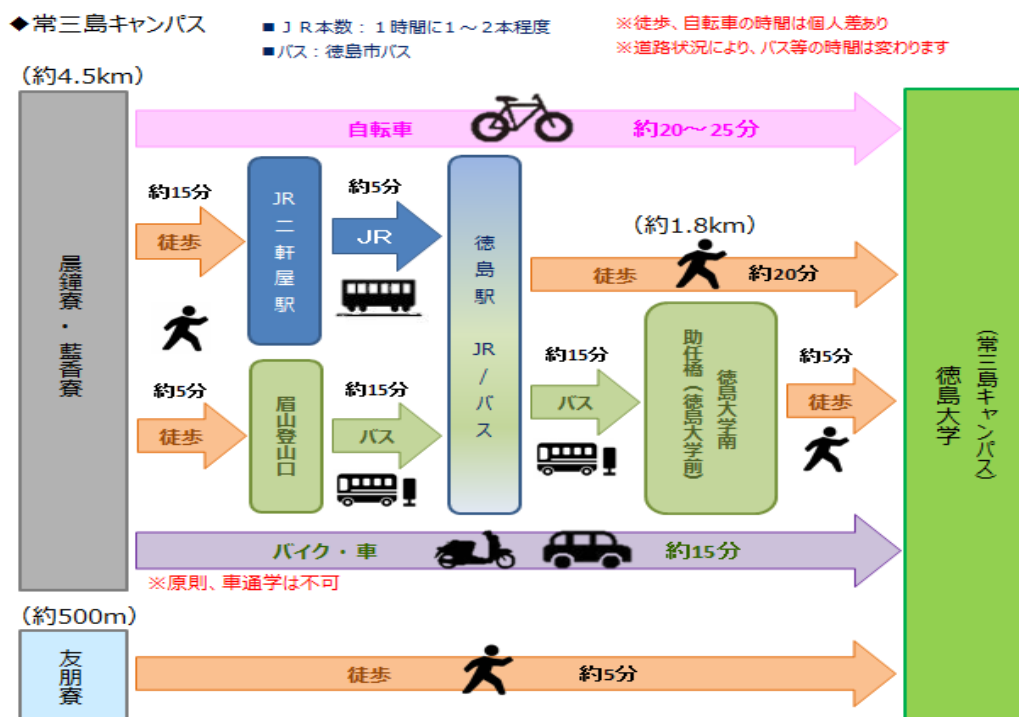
◆常三島キャンパス

■ＪＲ本数：１時間に１～２本程度
■バス：徳島市バス

※徒歩、自転車の時間は個人差あり
※道路状況により、バス等の時間は変わります

（約4.5km）

晨鐘寮・藝香寮

自転車
約20～25分

約15分
徒歩

JR二軒屋駅

約5分
JR

徳島駅 JR／バス

（約1.8km）
徒歩
約20分

約5分
徒歩

眉山登山口

約15分
バス

約15分
バス

助任橋（徳島大学前）
徳島大学南

約5分
徒歩

徳島大学（常三島キャンパス）

バイク・車
約15分
※原則、車通学は不可

（約500m）

友朋寮

徒歩
約5分